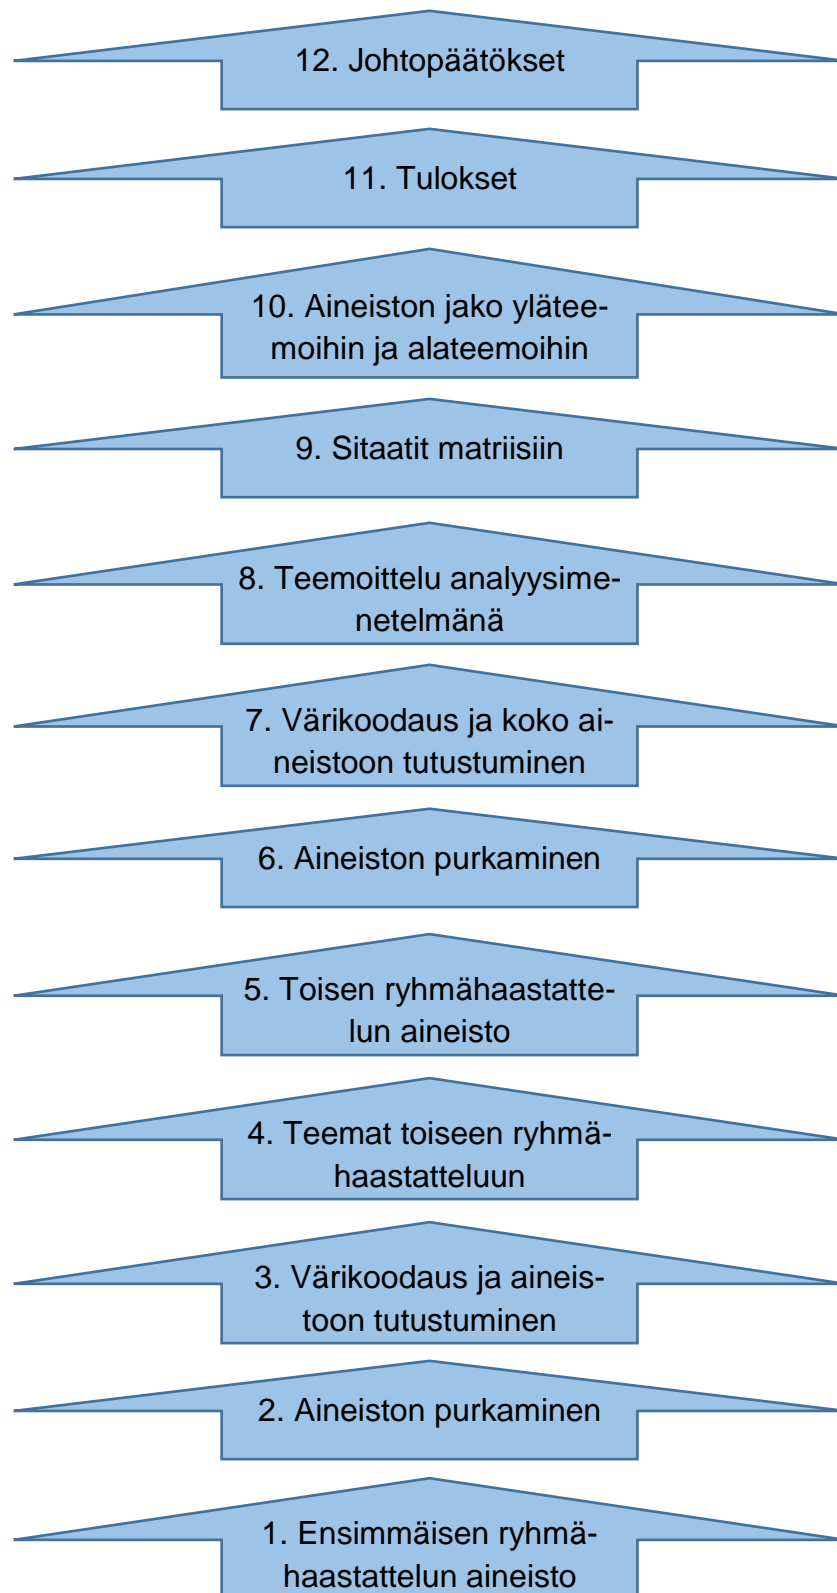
12. Johtopäätökset

11. Tulokset

10. Aineiston jako yläteemoihin ja alateemoihin

9. Sitaatit matriisiin

8. Teemoittelu analyysimenetelmänä

7. Värikoodaus ja koko aineistoon tutustuminen

6. Aineiston purkaminen

5. Toisen ryhmähaastattelun aineisto

4. Teemat toiseen ryhmähaastatteluun

3. Värikoodaus ja aineistoon tutustuminen

2. Aineiston purkaminen

1. Ensimmäisen ryhmähaastattelun aineisto